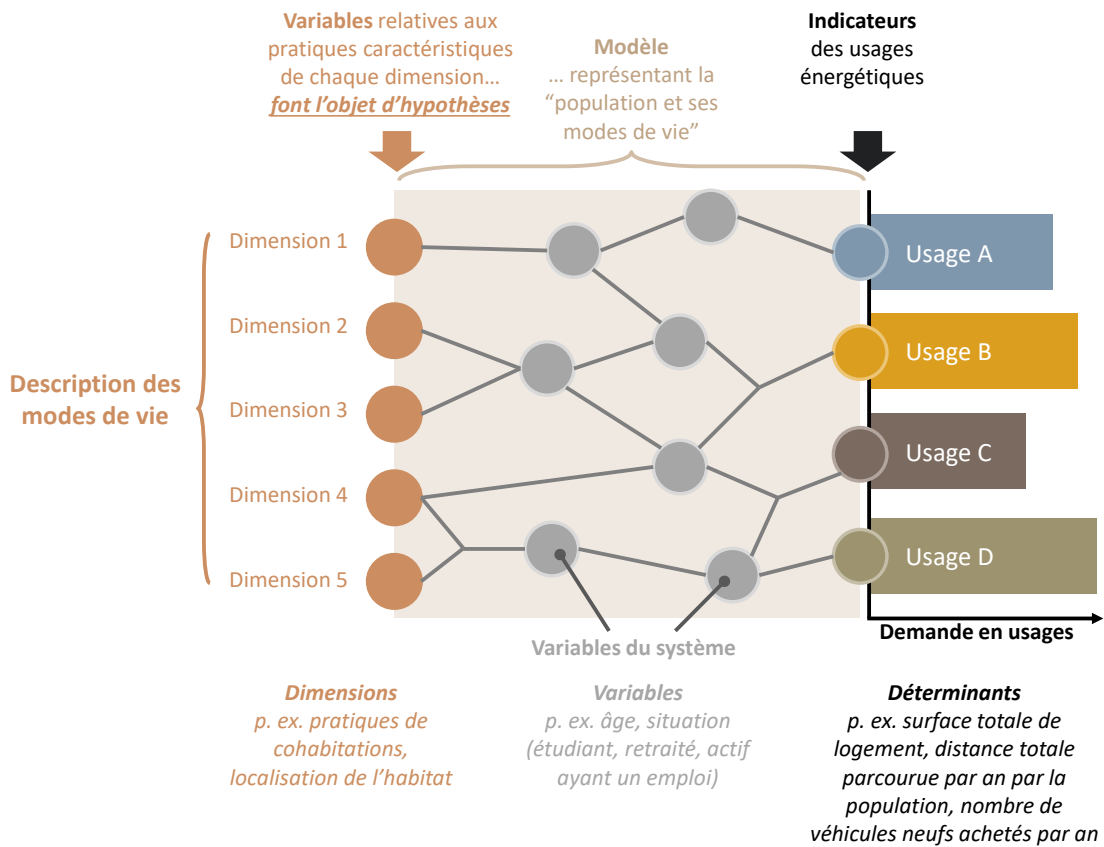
**Variables** relatives aux pratiques caractéristiques de chaque dimension… ***font l'objet d'hypothèses***

**Modèle**
… représentant la "population et ses modes de vie"

**Indicateurs** des usages énergétiques

**Description des modes de vie**

Dimension 1
Dimension 2
Dimension 3
Dimension 4
Dimension 5

Usage A
Usage B
Usage C
Usage D

**Demande en usages**

**Variables du système**

***Dimensions***
*p. ex. pratiques de cohabitations, localisation de l'habitat*

***Variables***
*p. ex. âge, situation (étudiant, retraité, actif ayant un emploi)*

***Déterminants***
*p. ex. surface totale de logement, distance totale parcourue par an par la population, nombre de véhicules neufs achetés par an*